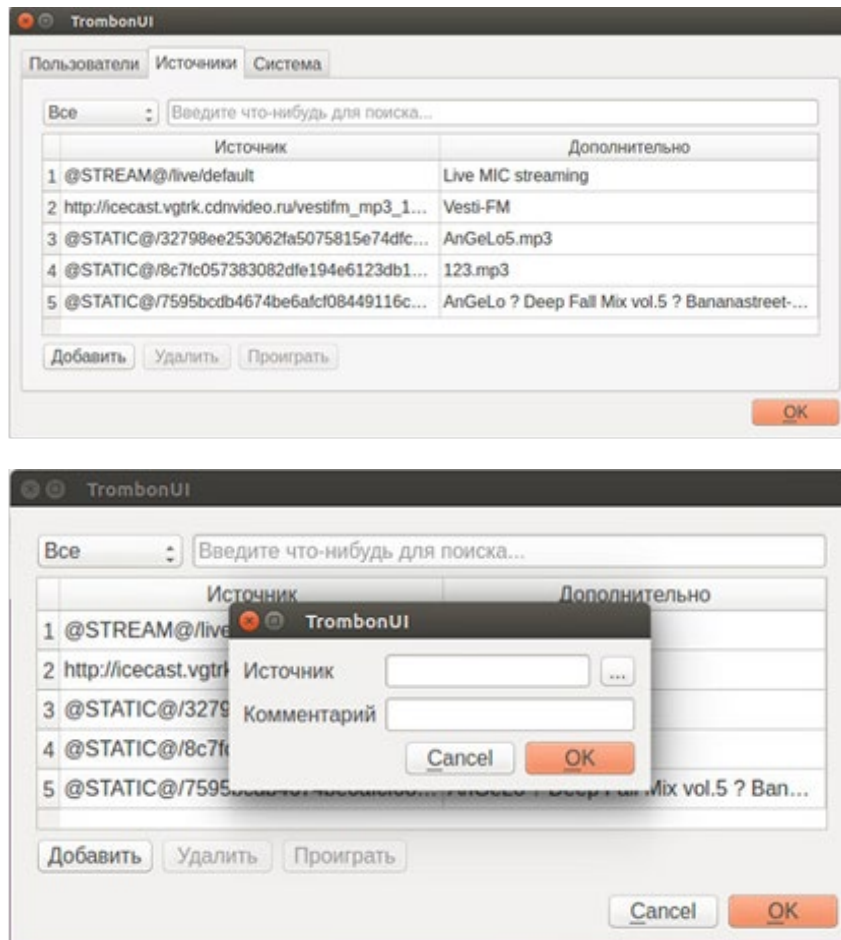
TrombonUI

Пользователи | Источники | Система

Все | Введите что-нибудь для поиска...

| | Источник | Дополнительно |
|---|---|---|
| 1 | @STREAM@/live/default | Live MIC streaming |
| 2 | http://icecast.vgtrk.cdnvideo.ru/vestifm_mp3_1... | Vesti-FM |
| 3 | @STATIC@/32798ee253062fa5075815e74dfc... | AnGeLo5.mp3 |
| 4 | @STATIC@/8c7fc057383082dfe194e6123db1... | 123.mp3 |
| 5 | @STATIC@/7595bcdb4674be6afcf08449116c... | AnGeLo ? Deep Fall Mix vol.5 ? Bananastreet-... |

Добавить | Удалить | Проиграть

OK

TrombonUI

Все | Введите что-нибудь для поиска...

| | Источник | Дополнительно |
|---|---|---|
| 1 | @STREAM@/live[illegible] | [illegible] |
| 2 | http://icecast.vgtr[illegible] | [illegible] |
| 3 | @STATIC@/3279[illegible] | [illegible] |
| 4 | @STATIC@/8c7f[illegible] | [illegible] |
| 5 | @STATIC@/7595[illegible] | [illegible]Mix vol.5 ? Ban... |

TrombonUI

Источник ...

Комментарий

Cancel | OK

Добавить | Удалить | Проиграть

Cancel | OK